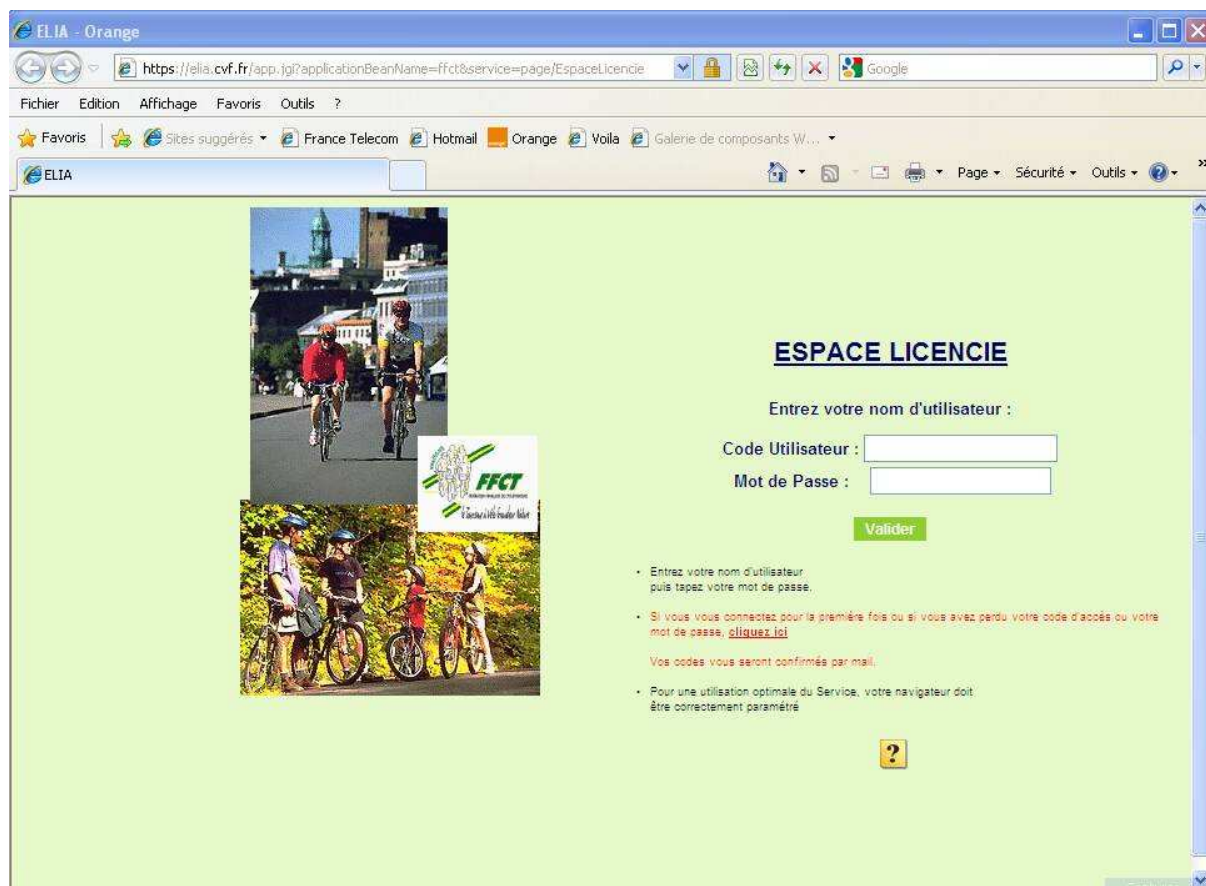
ELIA - Orange

https://elia.cvf.fr/app.jgi?applicationBeanName=ffct&service=page/EspaceLicencie

Google

Fichier Edition Affichage Favoris Outils ?

Favoris Sites suggérés France Telecom Hotmail Orange Voila Galerie de composants W...

ELIA

Page Sécurité Outils

FFCT
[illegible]

ESPACE LICENCIE

Entrez votre nom d'utilisateur :

Code Utilisateur :

Mot de Passe :

Valider

• Entrez votre nom d'utilisateur puis tapez votre mot de passe.

• Si vous vous connectez pour la première fois ou si vous avez perdu votre code d'accès ou votre mot de passe, cliquez ici

Vos codes vous seront confirmés par mail.

• Pour une utilisation optimale du Service, votre navigateur doit être correctement paramétré

?